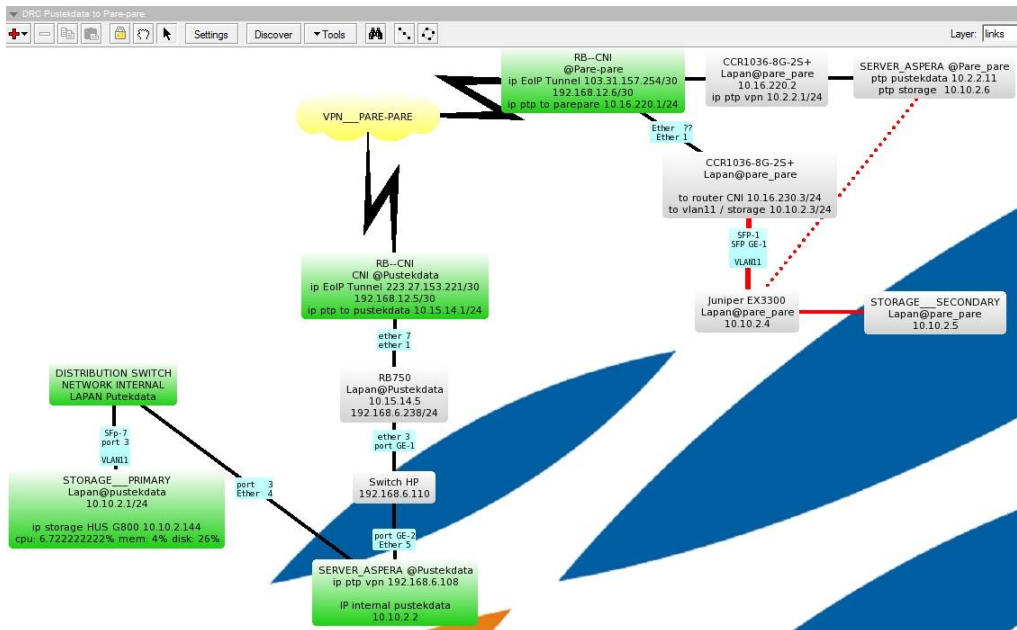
DRC Pustekdata to Pare-pare

Settings Discover Tools Layer: links

RB--CNI
@Pare-pare
ip EoIP Tunnel 103.31.157.254/30
192.168.12.6/30
ip ptp to parepare 10.16.220.1/24

CCR1036-8G-2S+
Lapan@pare_pare
10.16.220.2
ip ptp vpn 10.2.2.1/24

SERVER_ASPERA @Pare_pare
ptp pustekdata 10.2.2.11
ptp storage 10.10.2.6

VPN___PARE-PARE

Ether ??
Ether 1

CCR1036-8G-2S+
Lapan@pare_pare

to router CNI 10.16.230.3/24
to vlan11 / storage 10.10.2.3/24

SFP-1
SFP GE-1

VLAN11

Juniper EX3300
Lapan@pare_pare
10.10.2.4

STORAGE___SECONDARY
Lapan@pare_pare
10.10.2.5

RB--CNI
CNI @Pustekdata
ip EoIP Tunnel 223.27.153.221/30
192.168.12.5/30
ip ptp to pustekdata 10.15.14.1/24

ether 7
ether 1

RB750
Lapan@Pustekdata
10.15.14.5
192.168.6.238/24

ether 3
port GE-1

DISTRIBUTION SWITCH
NETWORK INTERNAL
LAPAN Putekdata

SFp-7
port 3

VLAN11

STORAGE___PRIMARY
Lapan@pustekdata
10.10.2.1/24

ip storage HUS G800 10.10.2.144
cpu: 6.722222222% mem: 4% disk: 26%

port 3
Ether 4

Switch HP
192.168.6.110

port GE-2
Ether 5

SERVER_ASPERA @Pustekdata
ip ptp vpn 192.168.6.108

IP internal pustekdata
10.10.2.2